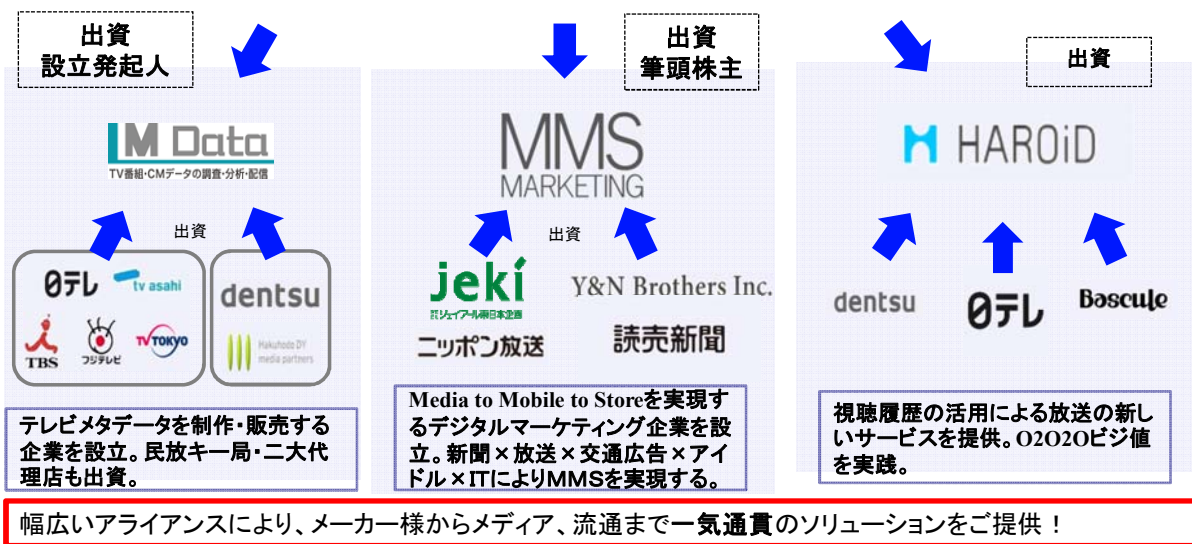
出資
設立発起人

M Data
TV番組・CMデータの調査・分析・配信

出資

日テレ
tv asahi
TBS
フジテレビ
TV TOKYO

dentsu
Hakuhodo DY media partners

テレビメタデータを制作・販売する企業を設立。民放キー局・二大代理店も出資。

出資
筆頭株主

MMS
MARKETING

出資

jeki
ジェイアール東日本企画
Y&N Brothers Inc.
ニッポン放送
読売新聞

Media to Mobile to Storeを実現するデジタルマーケティング企業を設立。新聞×放送×交通広告×アイドル×ITによりMMSを実現する。

出資

HAROiD

dentsu
日テレ
Bascule

視聴履歴の活用による放送の新しいサービスを提供。O2O2Oビジ値を実践。

幅広いアライアンスにより、メーカー様からメディア、流通まで一気通貫のソリューションをご提供！